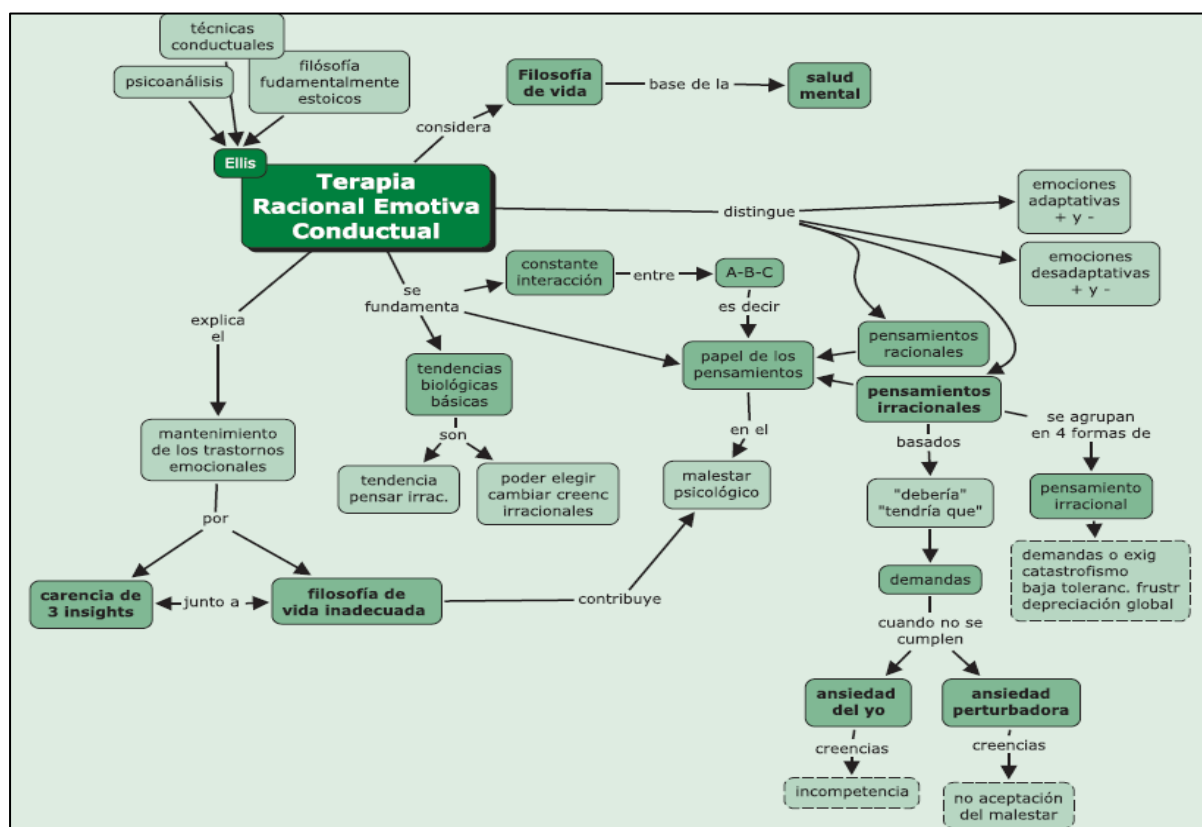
técnicas conductuales

psicoanálisis

filósofía fudamentalmente estoicos

Ellis

Terapia Racional Emotiva Conductual

considera

Filosofía de vida

base de la

salud mental

distingue

emociones adaptativas + y -

emociones desadaptativas + y -

se fundamenta

constante interacción

entre

A-B-C

es decir

papel de los pensamientos

pensamientos racionales

pensamientos irracionales

explica el

tendencias biológicas básicas

son

tendencia pensar irrac.

poder elegir cambiar creenc irracionales

en el

malestar psicológico

mantenimiento de los trastornos emocionales

por

carencia de 3 insights

junto a

filosofía de vida inadecuada

contribuye

basados

"debería" "tendría que"

demandas

cuando no se cumplen

ansiedad del yo

creencias

incompetencia

ansiedad perturbadora

creencias

no aceptación del malestar

se agrupan en 4 formas de

pensamiento irracional

demandas o exig
catastrofismo
baja toleranc. frustr
depreciación global